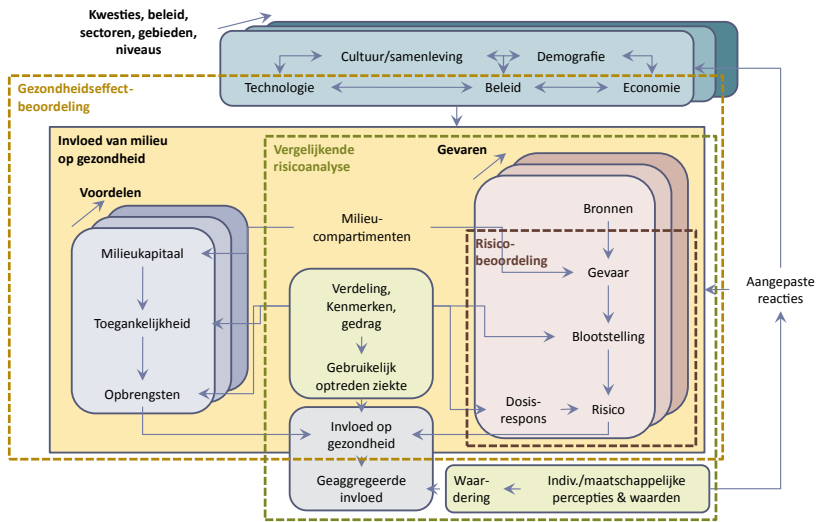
Kwesties, beleid, sectoren, gebieden, niveaus

Cultuur/samenleving
Demografie
Technologie
Beleid
Economie

Gezondheidseffectbeoordeling

Invloed van milieu op gezondheid

Vergelijkende risicoanalyse

Gevaren

Voordelen

Milieukapitaal
Toegankelijkheid
Opbrengsten

Milieucompartimenten

Verdeling, Kenmerken, gedrag
Gebruikelijk optreden ziekte

Bronnen

Risicobeoordeling

Gevaar
Blootstelling
Dosisrespons
Risico

Invloed op gezondheid
Geaggregeerde invloed

Waardering
Indiv./maatschappelijke percepties & waarden

Aangepaste reacties